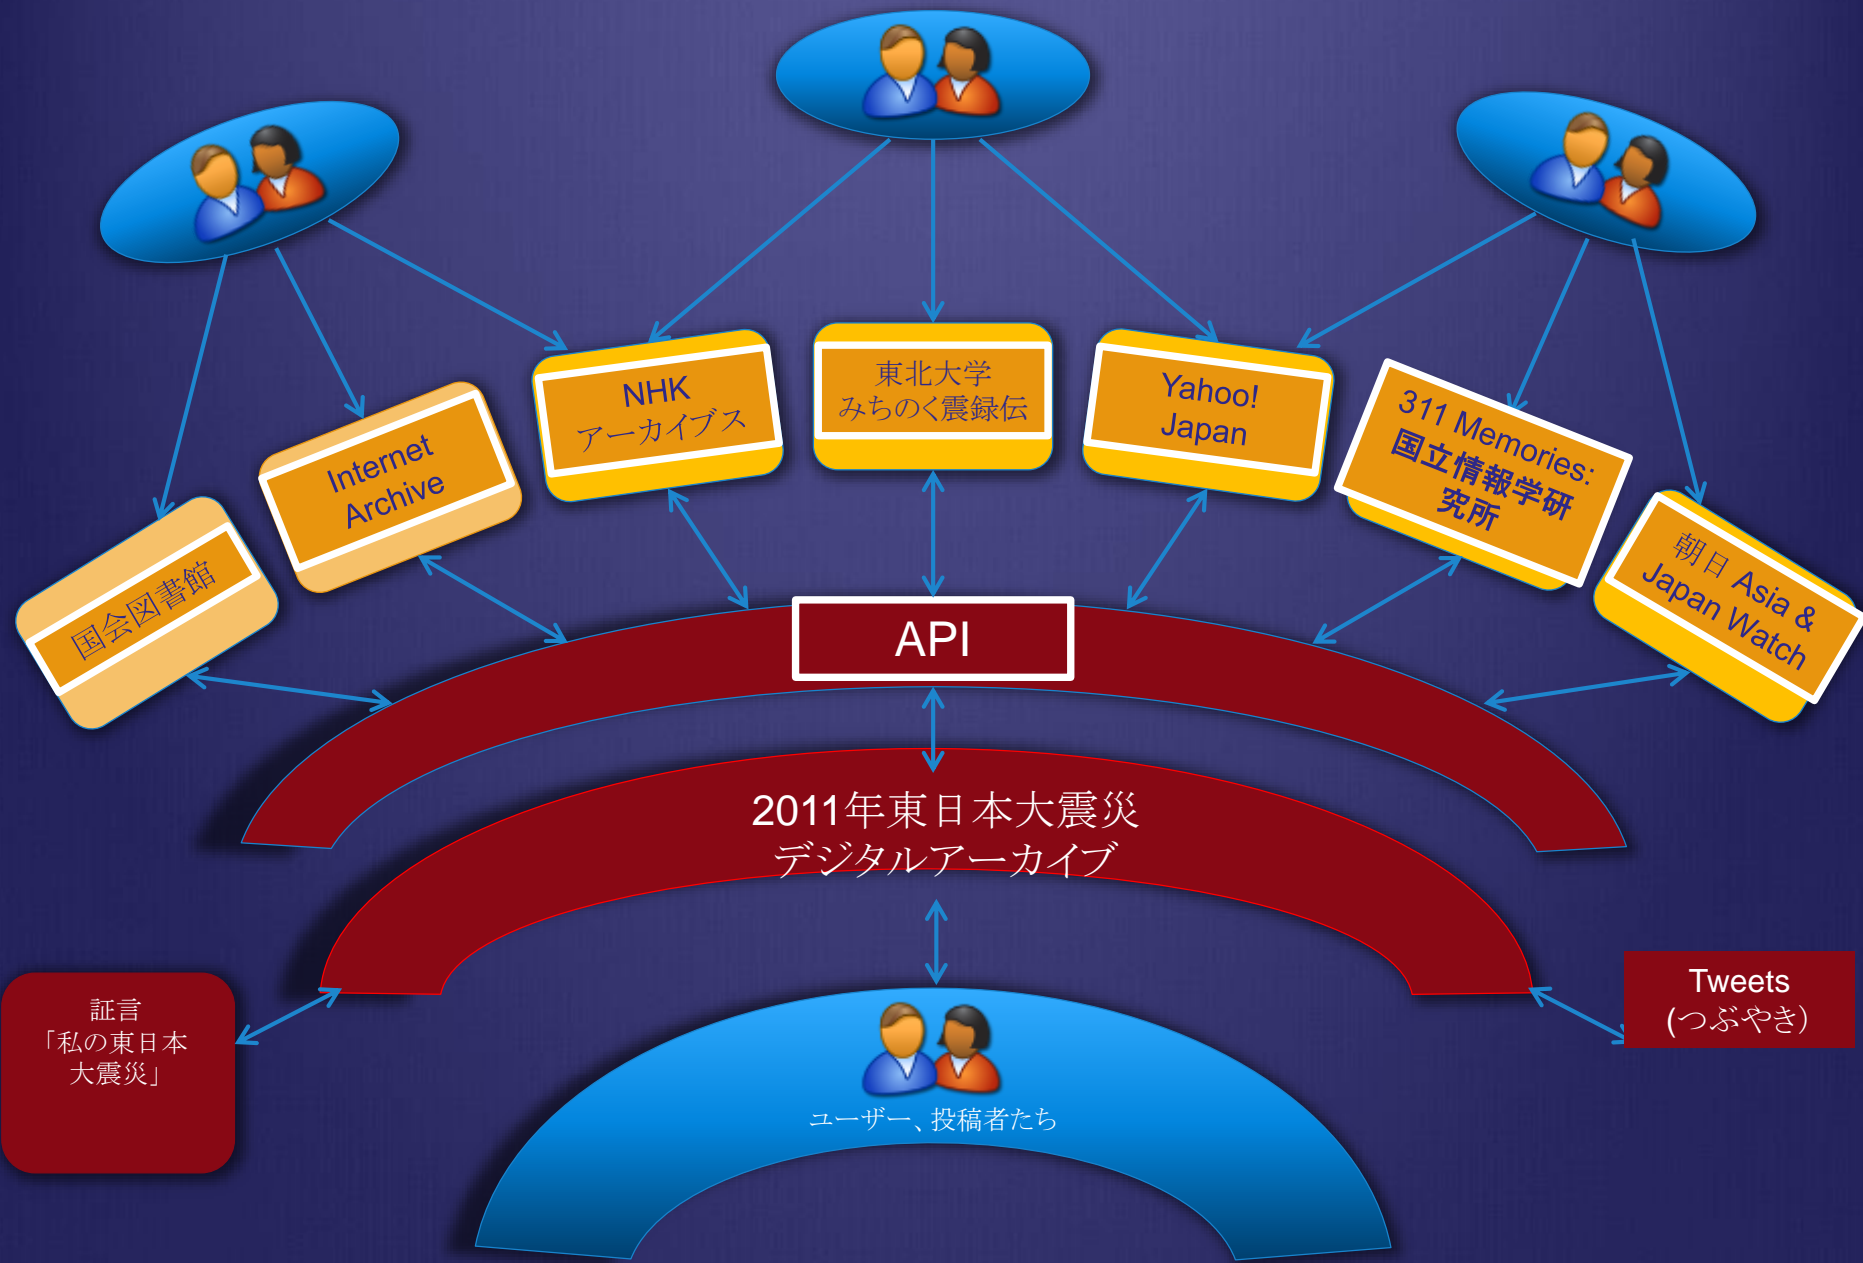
国会図書館

Internet Archive

NHK アーカイブス

東北大学 みちのく震録伝

Yahoo! Japan

311 Memories: 国立情報学研究所

朝日 Asia & Japan Watch

API

2011年東日本大震災 デジタルアーカイブ

証言 「私の東日本大震災」

Tweets (つぶやき)

ユーザー、投稿者たち